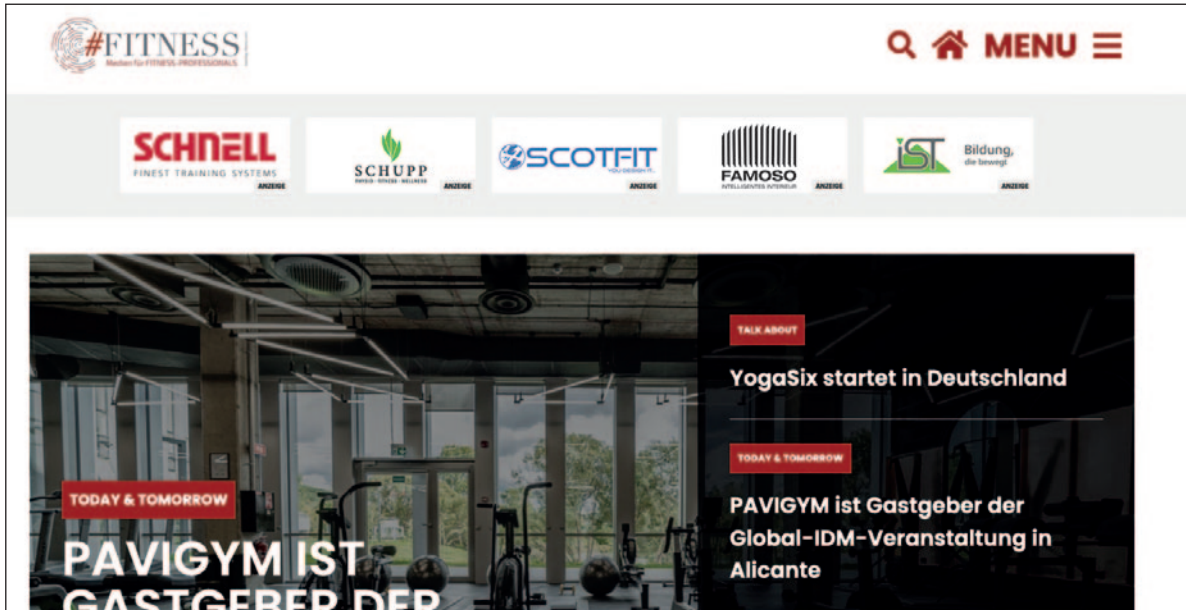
#FITNESS
Medien für FITNESS-PROFESSIONALS

MENU

SCHNELL
FINEST TRAINING SYSTEMS
ANZEIGE

SCHUPP
PHYSIO · FITNESS · WELLNESS
ANZEIGE

SCOTFIT
YOU DESIGN IT.
ANZEIGE

FAMOSO
INTELLIGENTES INTERIEUR
ANZEIGE

IST
Bildung, die bewegt
ANZEIGE

TODAY & TOMORROW

PAVIGYM IST GASTGEBER DER

TALK ABOUT

YogaSix startet in Deutschland

TODAY & TOMORROW

PAVIGYM ist Gastgeber der Global-IDM-Veranstaltung in Alicante